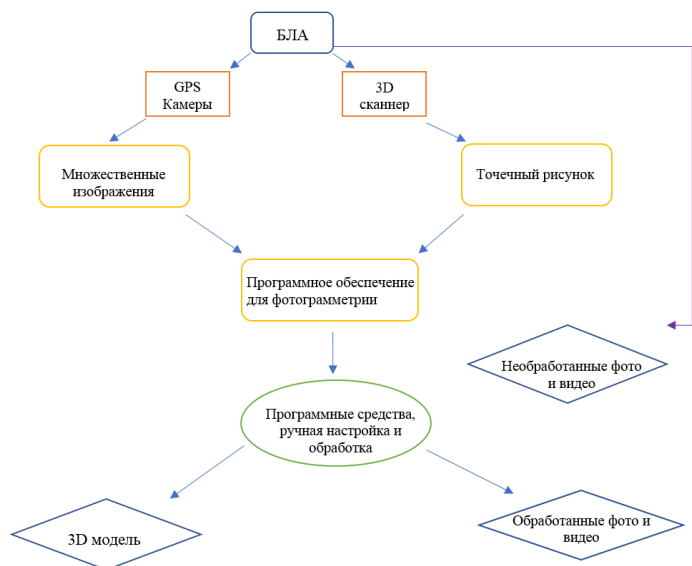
БЛА

GPS
Камеры

3D
сканнер

Множественные изображения

Точечный рисунок

Программное обеспечение для фотограмметрии

Необработанные фото и видео

Программные средства, ручная настройка и обработка

3D модель

Обработанные фото и видео